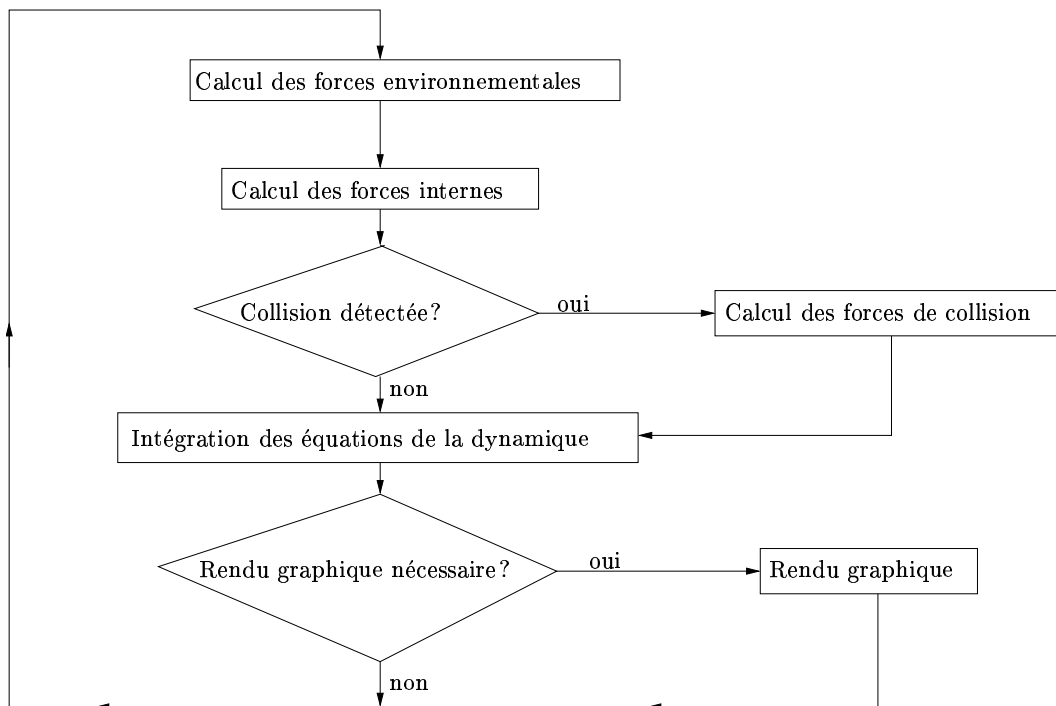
Calcul des forces environnementales

Calcul des forces internes

Collision détectée?

oui

Calcul des forces de collision

non

Intégration des équations de la dynamique

Rendu graphique nécessaire?

oui

Rendu graphique

non